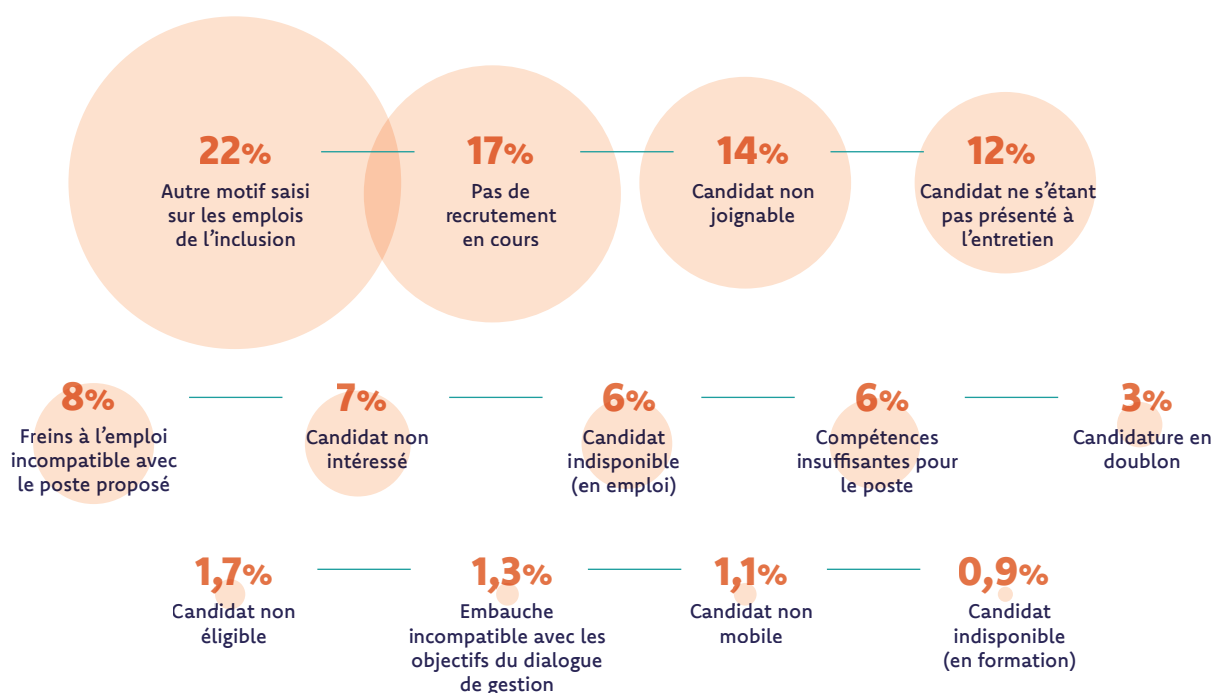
22%
Autre motif saisi sur les emplois de l'inclusion

17%
Pas de recrutement en cours

14%
Candidat non joignable

12%
Candidat ne s'étant pas présenté à l'entretien

8%
Freins à l'emploi incompatible avec le poste proposé

7%
Candidat non intéressé

6%
Candidat indisponible (en emploi)

6%
Compétences insuffisantes pour le poste

3%
Candidature en doublon

1,7%
Candidat non éligible

1,3%
Embauche incompatible avec les objectifs du dialogue de gestion

1,1%
Candidat non mobile

0,9%
Candidat indisponible (en formation)